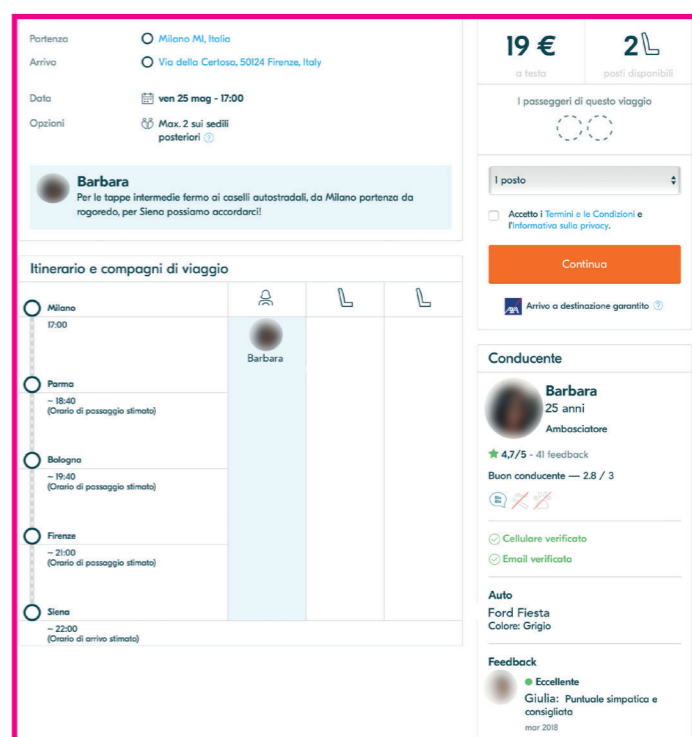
Partenza Milano MI, Italia
Arrivo Via della Certosa, 50124 Firenze, Italy

Data ven 25 mag - 17:00
Opzioni Max. 2 sui sedili posteriori

Barbara
Per le tappe intermedie fermo ai caselli autostradali, da Milano partenza da rogoredo, per Siena possiamo accordarci!

19 €
a testa

2
posti disponibili

I passeggeri di questo viaggio

1 posto

Accetto i Termini e le Condizioni e l'Informativa sulla privacy.

Continua

Arrivo a destinazione garantito

Itinerario e compagni di viaggio

Milano
17:00

Barbara

Parma
~ 18:40
(Orario di passaggio stimato)

Bologna
~ 19:40
(Orario di passaggio stimato)

Firenze
~ 21:00
(Orario di passaggio stimato)

Siena
~ 22:00
(Orario di arrivo stimato)

Conducente

Barbara
25 anni
Ambasciatore

4,7/5 - 41 feedback
Buon conducente — 2.8 / 3

Cellulare verificato
Email verificata

Auto
Ford Fiesta
Colore: Grigio

Feedback
Eccellente
Giulia: Puntuale simpatica e consigliata
mar 2018